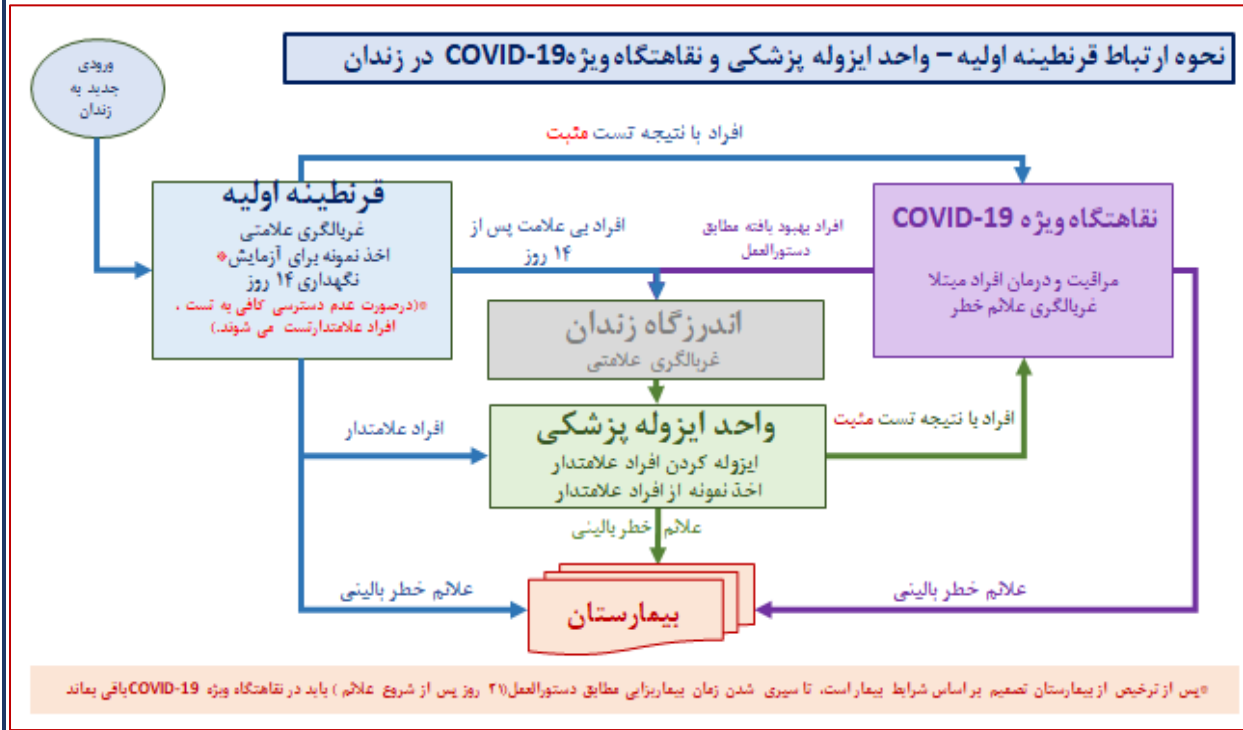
نحوه ارتباط قرنطینه اولیه – واحد ایزوله پزشکی و نقاهتگاه‌ویژه COVID-19 در زندان

ورودی جدید به زندان

افراد با نتیجه تست مثبت

قرنطینه اولیه
غربالگری علامتی
اخذ نمونه برای آزمایش*
نگهداری ۱۴ روز
*(درصورت عدم دسترسی کافی به تست ، افراد علامتدارتست می شوند.)

افراد بی علامت پس از ۱۴ روز

افراد بهبود یافته مطابق دستورالعمل

نقاهتگاه ویژه COVID-19
مراقیت و درمان افراد مبتلا
غربالگری علائم خطر

اندرزگاه زندان
غربالگری علامتی

افراد علامتدار

واحد ایزوله پزشکی
ایزوله کردن افراد علامتدار
اخذ نمونه از افراد علامتدار

افراد با نتیجه تست مثبت

علائم خطر بالینی

علائم خطر بالینی

علائم خطر بالینی

بیمارستان

*پس از ترخیص از بیمارستان تصمیم بر اساس شرایط بیمار است، تا سپری شدن زمان بیماریزایی مطابق دستورالعمل(۲۱ روز پس از شروع علائم ) باید در نقاهتگاه ویژه COVID-19باقی بماند